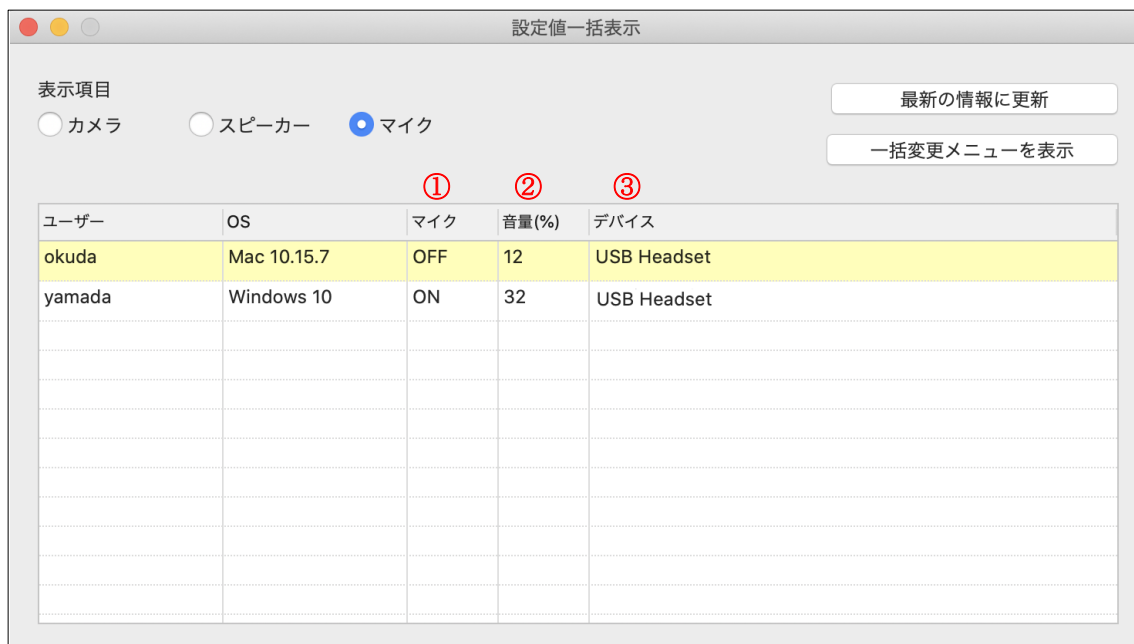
設定値一括表示

表示項目

カメラ スピーカー マイク

最新の情報に更新

一括変更メニューを表示

① ② ③

| ユーザー | OS | マイク | 音量(%) | デバイス |
|---|---|---|---|---|
| okuda | Mac 10.15.7 | OFF | 12 | USB Headset |
| yamada | Windows 10 | ON | 32 | USB Headset |